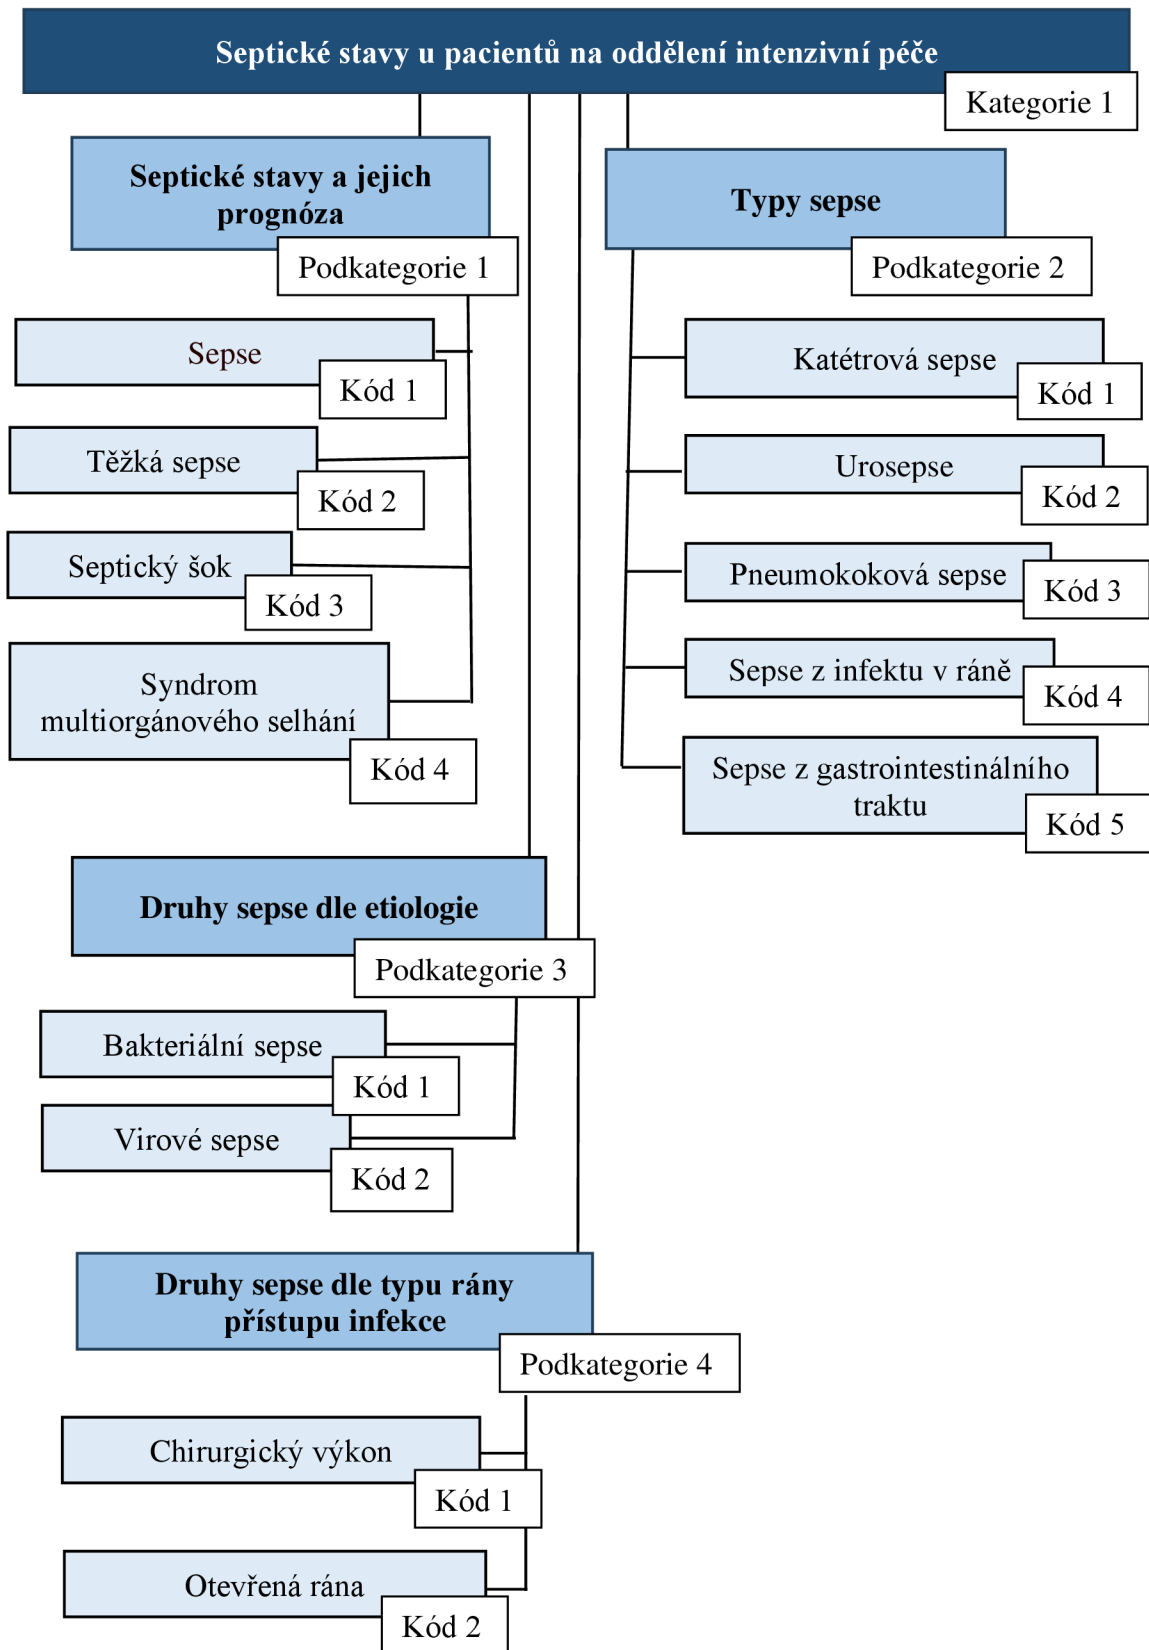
Septické stavy u pacientů na oddělení intenzivní péče
Kategorie 1

Septické stavy a jejich prognóza
Podkategorie 1

Sepse
Kód 1

Těžká sepse
Kód 2

Septický šok
Kód 3

Syndrom multiorgánového selhání
Kód 4

Typy sepse
Podkategorie 2

Katétrová sepse
Kód 1

Urosepse
Kód 2

Pneumokoková sepse
Kód 3

Sepse z infektu v ráně
Kód 4

Sepse z gastrointestinálního traktu
Kód 5

Druhy sepse dle etiologie
Podkategorie 3

Bakteriální sepse
Kód 1

Virové sepse
Kód 2

Druhy sepse dle typu rány přístupu infekce
Podkategorie 4

Chirurgický výkon
Kód 1

Otevřená rána
Kód 2